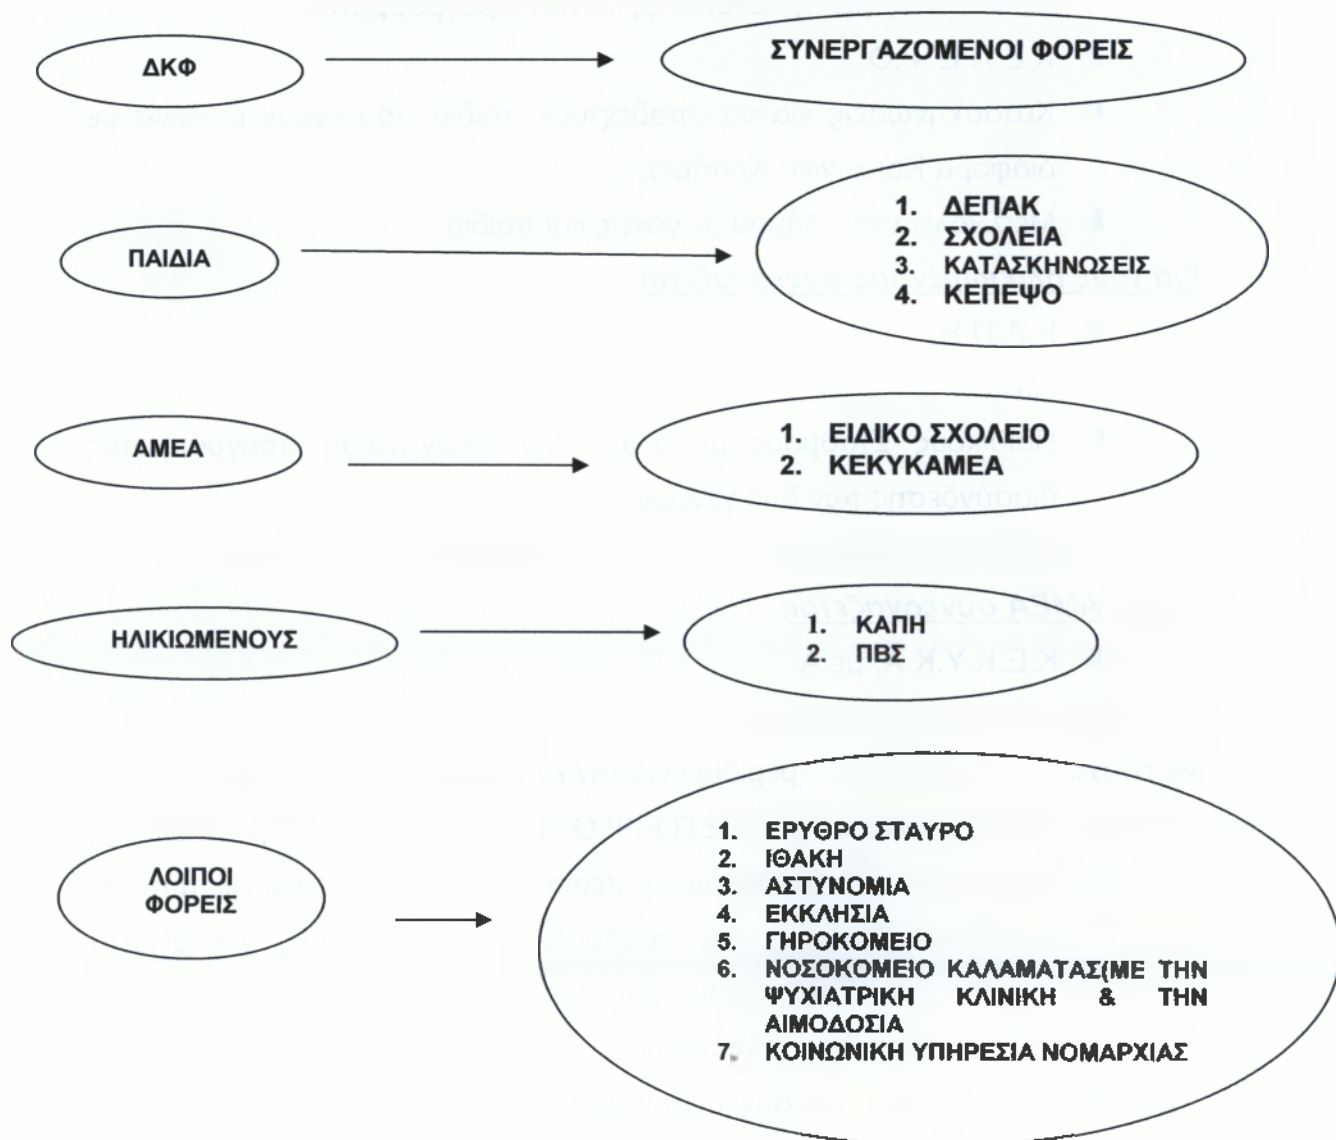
ΔΚΦ

ΣΥΝΕΡΓΑΖΟΜΕΝΟΙ ΦΟΡΕΙΣ

ΠΑΙΔΙΑ

1. ΔΕΠΑΚ
2. ΣΧΟΛΕΙΑ
3. ΚΑΤΑΣΚΗΝΩΣΕΙΣ
4. ΚΕΠΕΨΟ

ΑΜΕΑ

1. ΕΙΔΙΚΟ ΣΧΟΛΕΙΟ
2. ΚΕΚΥΚΑΜΕΑ

ΗΛΙΚΙΩΜΕΝΟΥΣ

1. ΚΑΠΗ
2. ΠΒΣ

ΛΟΙΠΟΙ ΦΟΡΕΙΣ

1. ΕΡΥΘΡΟ ΣΤΑΥΡΟ
2. ΙΘΑΚΗ
3. ΑΣΤΥΝΟΜΙΑ
4. ΕΚΚΛΗΣΙΑ
5. ΓΗΡΟΚΟΜΕΙΟ
6. ΝΟΣΟΚΟΜΕΙΟ ΚΑΛΑΜΑΤΑΣ(ΜΕ ΤΗΝ ΨΥΧΙΑΤΡΙΚΗ ΚΛΙΝΙΚΗ & ΤΗΝ ΑΙΜΟΔΟΣΙΑ
7. ΚΟΙΝΩΝΙΚΗ ΥΠΗΡΕΣΙΑ ΝΟΜΑΡΧΙΑΣ